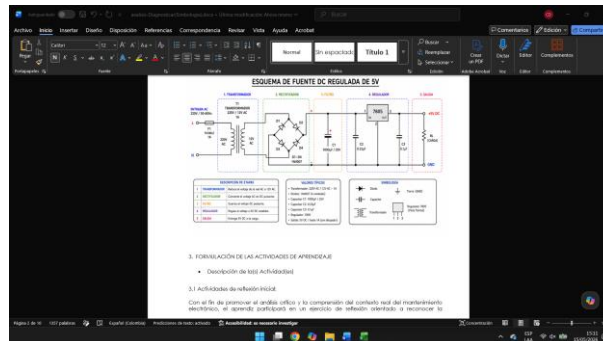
Archivo Inicio Insertar Diseño Disposición Referencias Correspondencia Revisar Vista Ayuda Acrobat

Comentarios Edición Compartir

Normal Sin espaciado Título 1

Buscar Reemplazar Seleccionar

Pegar Portapapeles Fuente Párrafo Estilos Edición

Crear un PDF Dictar Editor Complementos

ESQUEMA DE FUENTE DC REGULADA DE 5V

1. TRANSFORMADOR 2. RECTIFICADOR 3. FILTRO 4. REGULADOR 5. SALIDA

7805

+5V DC

GND

DESCRIPCIÓN DE ETAPAS

VALORES TÍPICOS

SIMBOLOGÍA

3. FORMULACIÓN DE LAS ACTIVIDADES DE APRENDIZAJE

• Descripción de la(s) Actividad(es)

3.1 Actividades de reflexión inicial.

Con el fin de promover el análisis crítico y la comprensión del contexto real del mantenimiento electrónico, el aprendiz participará en un ejercicio de reflexión orientado a reconocer la

Página 2 de 10 1357 palabras Español (Colombia) Predicciones de texto: activado Accesibilidad: es necesario investigar Concentración